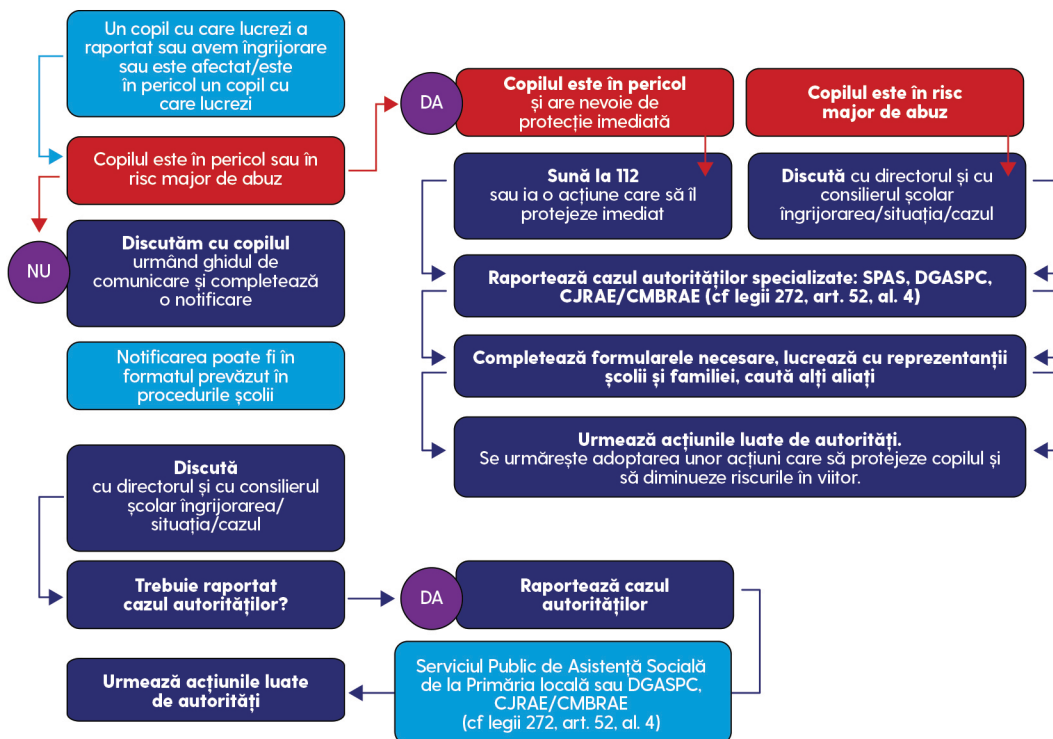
Un copil cu care lucrezi a raportat sau avem îngrijorare sau este afectat/este în pericol un copil cu care lucrezi

Copilul este în pericol sau în risc major de abuz

DA

Copilul este în pericol și are nevoie de protecție imediată

Copilul este în risc major de abuz

Sună la 112 sau ia o acțiune care să îl protejeze imediat

Discută cu directorul și cu consilierul școlar îngrijorarea/situația/cazul

NU

Discutăm cu copilul urmând ghidul de comunicare și completează o notificare

Raportează cazul autorităților specializate: SPAS, DGASPC, CJRAE/CMBRAE (cf legii 272, art. 52, al. 4)

Notificarea poate fi în formatul prevăzut în procedurile școlii

Completează formularele necesare, lucrează cu reprezentanții școlii și familiei, caută alți aliați

Urmează acțiunile luate de autorități. Se urmărește adoptarea unor acțiuni care să protejeze copilul și să diminueze riscurile în viitor.

Discută cu directorul și cu consilierul școlar îngrijorarea/situația/cazul

Trebuie raportat cazul autorităților?

DA

Raportează cazul autorităților

Urmează acțiunile luate de autorități

Serviciul Public de Asistență Socială de la Primăria locală sau DGASPC, CJRAE/CMBRAE (cf legii 272, art. 52, al. 4)